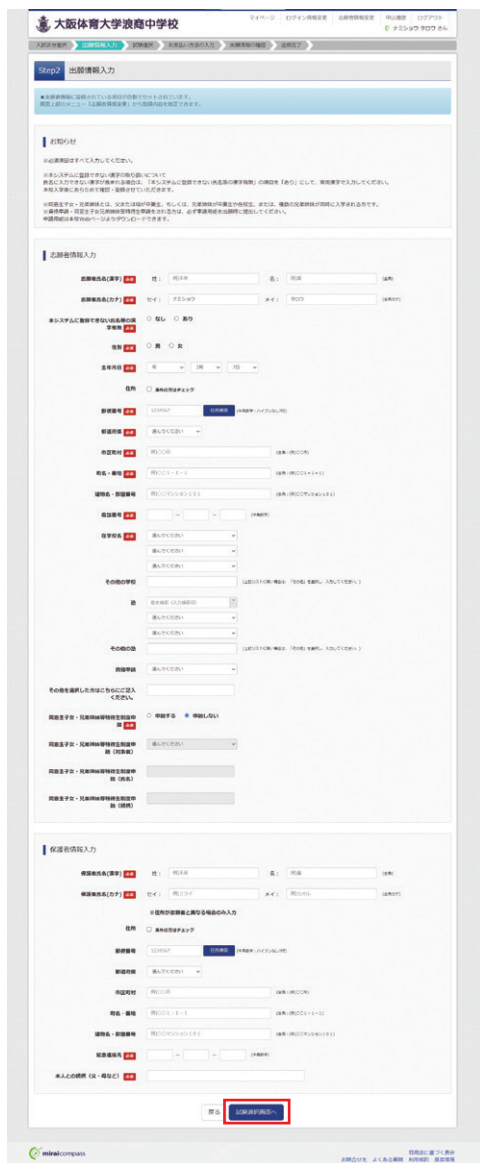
大阪体育大学浪商中学校

マイページ | ログイン情報変更 | 志願者情報変更 | 申込履歴 | ログアウト

ナミショウ タロウ さん

入試区分選択 | 出願情報入力 | 試験選択 | お支払い方法の入力 | 出願情報の確認 | 送信完了

Step2 出願情報入力

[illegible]

お知らせ

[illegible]

志願者情報入力

志願者氏名(漢字) 必須 姓: 例)浪本 名: 例)商 (全角)

志願者氏名(カナ) 必須 セイ: ナミショウ メイ: タロウ (全角カナ)

本システムに登録できない氏名漢字の有無 必須 ○ なし ○ あり

性別 必須 ○ 男 ○ 女

生年月日 必須 年 1月 7日

住所 □ 海外の方はチェック

郵便番号 必須 1234567 住所検索 (半角数字7桁ハイフンなし)

都道府県 必須 選択してください

市区町村 必須 例)〇〇市 (全角)

町名・番地 必須 例)〇〇1-1-1 (全角)

建物名・部屋番号 例)〇〇マンション101 (全角)

電話番号 必須 - - (半角数字)

在学校名 必須 選択してください
選択してください
選択してください

その他の学校 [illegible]

塾 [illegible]
選択してください
選択してください

その他の塾 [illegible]

兄弟姉妹 選択してください

その他を選択した方はこちらにご記入ください。

同窓生子女・兄弟姉妹等特待生制度申請 必須 ○ 申請する ● 申請しない

同窓生子女・兄弟姉妹等特待生制度申請(対象者) 選択してください

同窓生子女・兄弟姉妹等特待生制度申請(氏名)

同窓生子女・兄弟姉妹等特待生制度申請(続柄)

保護者情報入力

保護者氏名(漢字) 必須 姓: 例)浪本 名: 例)直 (全角)

保護者氏名(カナ) 必須 セイ: 例)ナミモト メイ: 例)ナオル (全角カナ)

※住所が志願者と異なる場合のみ入力

住所 □ 海外の方はチェック

郵便番号 1234567 住所検索 (半角数字7桁ハイフンなし)

都道府県 選択してください

市区町村 例)〇〇市 (全角)

町名・番地 例)〇〇1-1-1 (全角)

建物名・部屋番号 例)〇〇マンション101 (全角)

緊急連絡先 必須 - - (半角数字)

本人との続柄(父・母など) 必須

戻る 試験選択画面へ

miraicompass

特商法に基づく表示 お問合せ先 よくある質問 利用規約 推奨環境